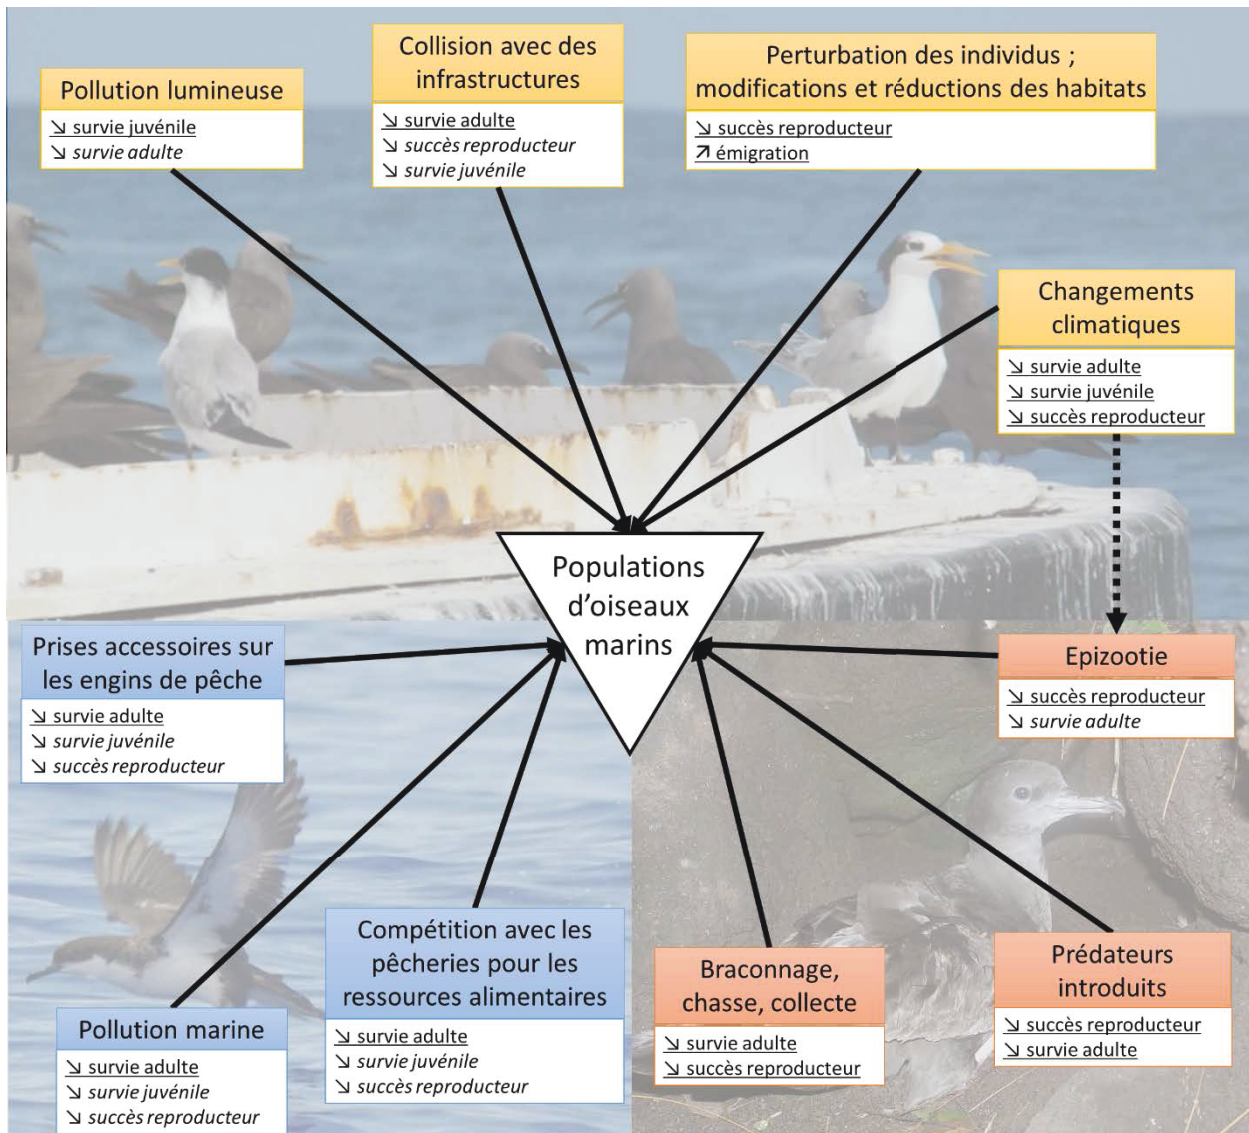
Pollution lumineuse
↘ survie juvénile
↘ survie adulte

Collision avec des infrastructures
↘ survie adulte
↘ succès reproducteur
↘ survie juvénile

Perturbation des individus ; modifications et réductions des habitats
↘ succès reproducteur
↗ émigration

Changements climatiques
↘ survie adulte
↘ survie juvénile
↘ succès reproducteur

Populations d'oiseaux marins

Prises accessoires sur les engins de pêche
↘ survie adulte
↘ survie juvénile
↘ succès reproducteur

Epizootie
↘ succès reproducteur
↘ survie adulte

Pollution marine
↘ survie adulte
↘ survie juvénile
↘ succès reproducteur

Compétition avec les pêcheries pour les ressources alimentaires
↘ survie adulte
↘ survie juvénile
↘ succès reproducteur

Braconnage, chasse, collecte
↘ survie adulte
↘ succès reproducteur

Prédateurs introduits
↘ succès reproducteur
↘ survie adulte